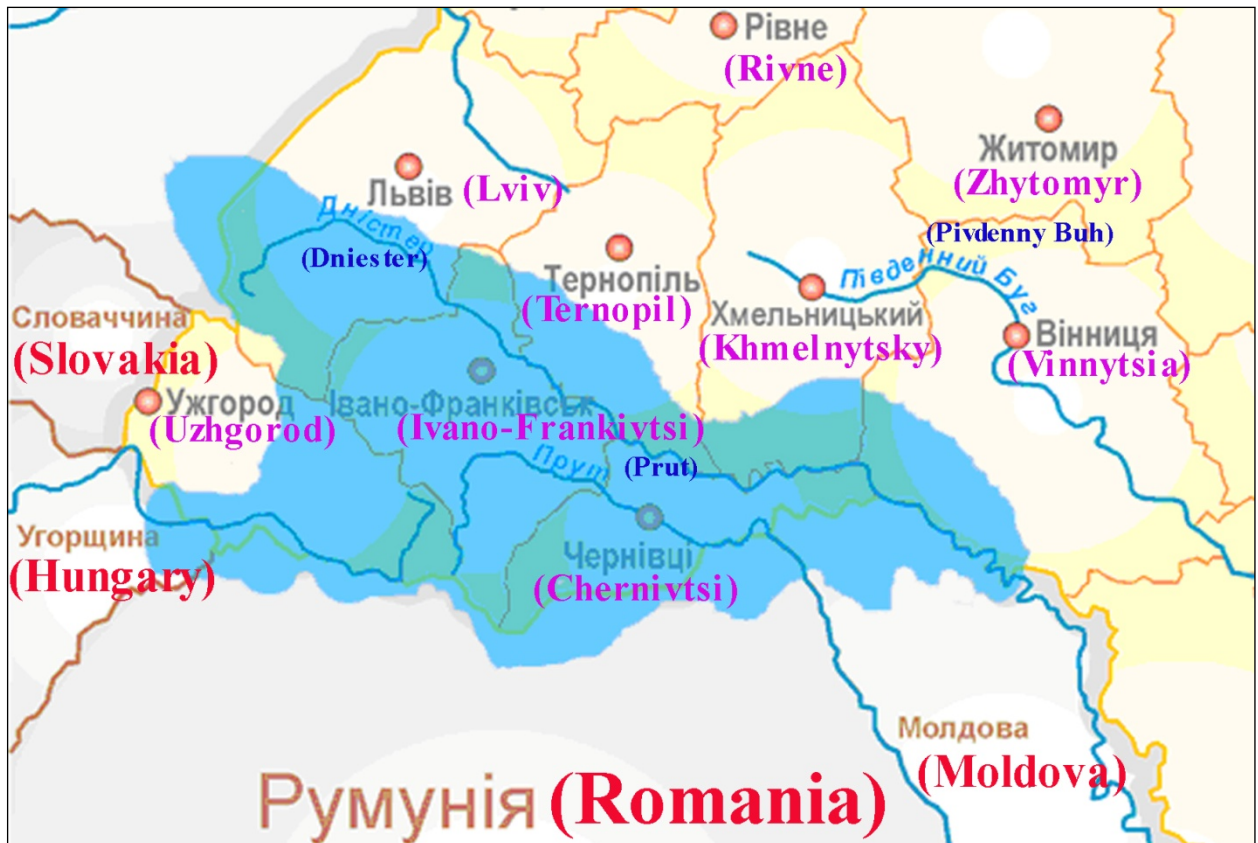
Рівне
(Rivne)

Житомир
(Zhytomyr)

Львів (Lviv)

Дністер
(Dniester)

(Pivdenny Buh)
Південний Буг

Тернопіль
(Ternopil)

Хмельницький
(Khmelnytsky)

Вінниця
(Vinnytsia)

Словаччина
(Slovakia)

Ужгород
(Uzhgorod)

Івано-Франківськ
(Ivano-Frankivtsi)

Прут
(Prut)

Чернівці
(Chernivtsi)

Угорщина
(Hungary)

Молдова
(Moldova)

Румунія (Romania)